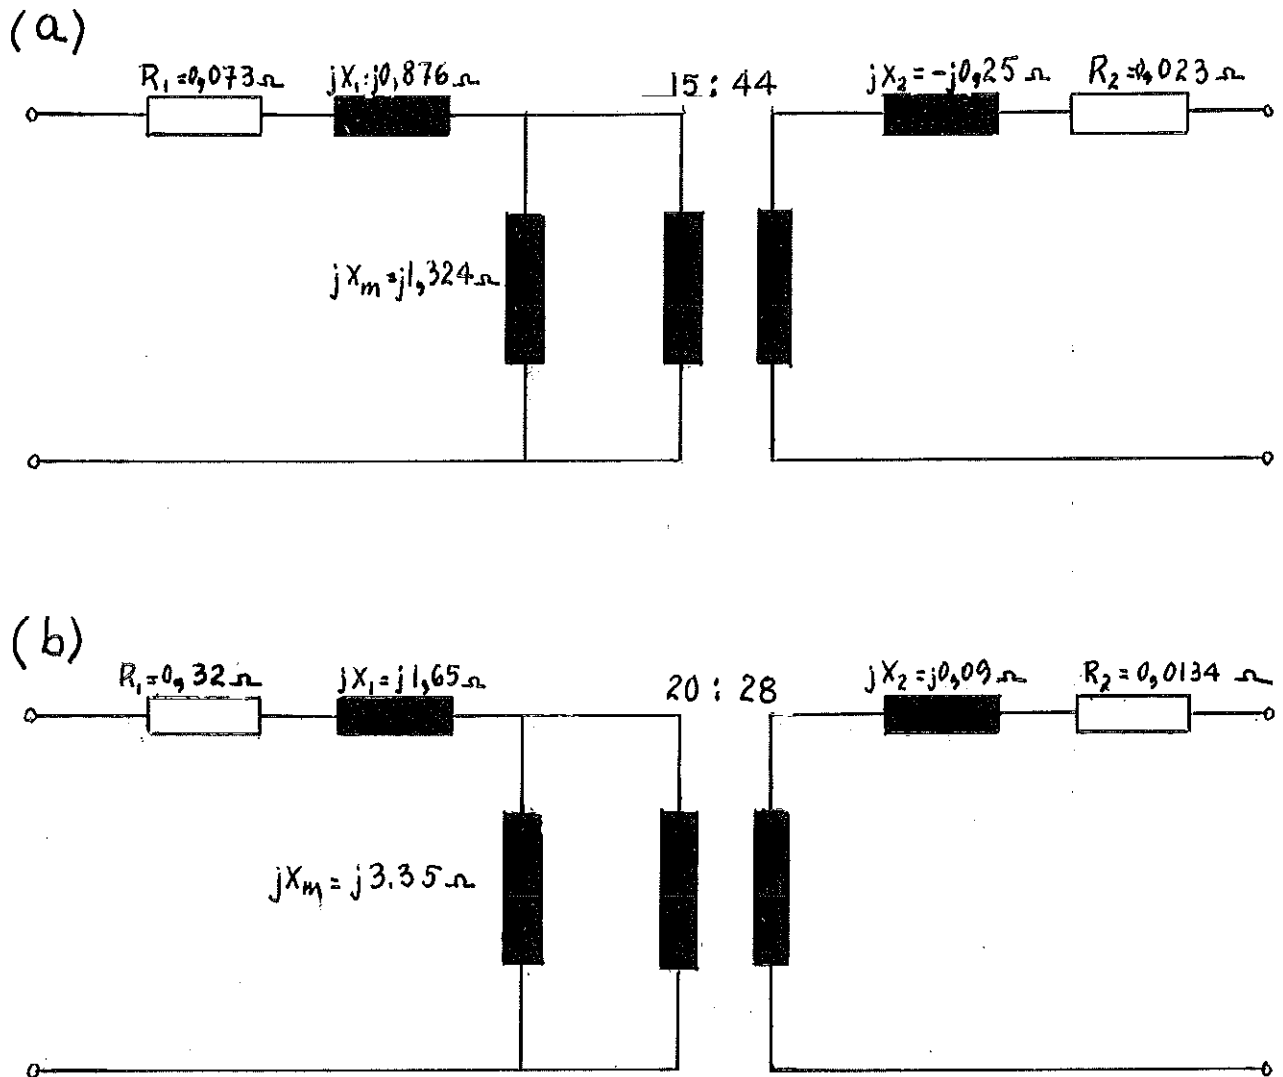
(a)

$R_1 = 0,073\,\Omega$

$jX_1 = j0,876\,\Omega$

15 : 44

$jX_2 = -j0,25\,\Omega$

$R_2 = 0,023\,\Omega$

$jX_m = j1,324\,\Omega$

(b)

$R_1 = 0,32\,\Omega$

$jX_1 = j1,65\,\Omega$

20 : 28

$jX_2 = j0,09\,\Omega$

$R_2 = 0,0134\,\Omega$

$jX_m = j3.35\,\Omega$